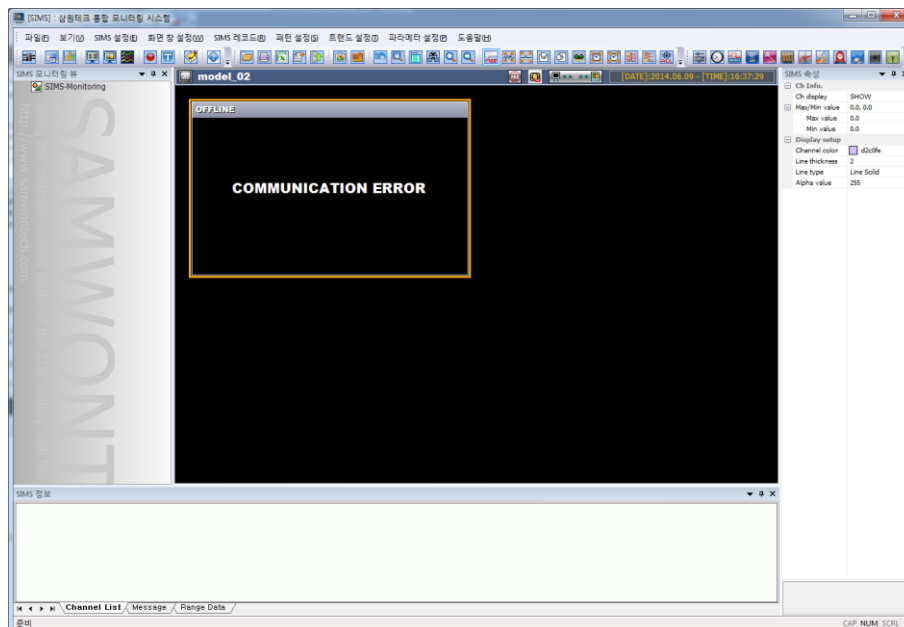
[SIMS] : 삼원테크 통합 모니터링 시스템

파일(F) 보기(V) SIMS 설정(E) 화면 창 설정(W) SIMS 레코드(R) 패턴 설정(S) 트렌드 설정(T) 파라메터 설정(P) 도움말(H)

SIMS 모니터링 뷰

SIMS-Monitoring

http://www.samwontech.com

SAMWONT

model_02

[DATE]:2014.06.09 - [TIME]:16:37:29

OFFLINE

COMMUNICATION ERROR

SIMS 속성

| Ch Info. | |
|---|---|
| Ch display | SHOW |
| Max/Min value | 0.0, 0.0 |
| Max value | 0.0 |
| Min value | 0.0 |
| Display setup | |
| Channel color | d2c0fe |
| Line thickness | 2 |
| Line type | Line Solid |
| Alpha value | 255 |

SIMS 정보

Channel List Message Range Data

준비

CAP NUM SCRL